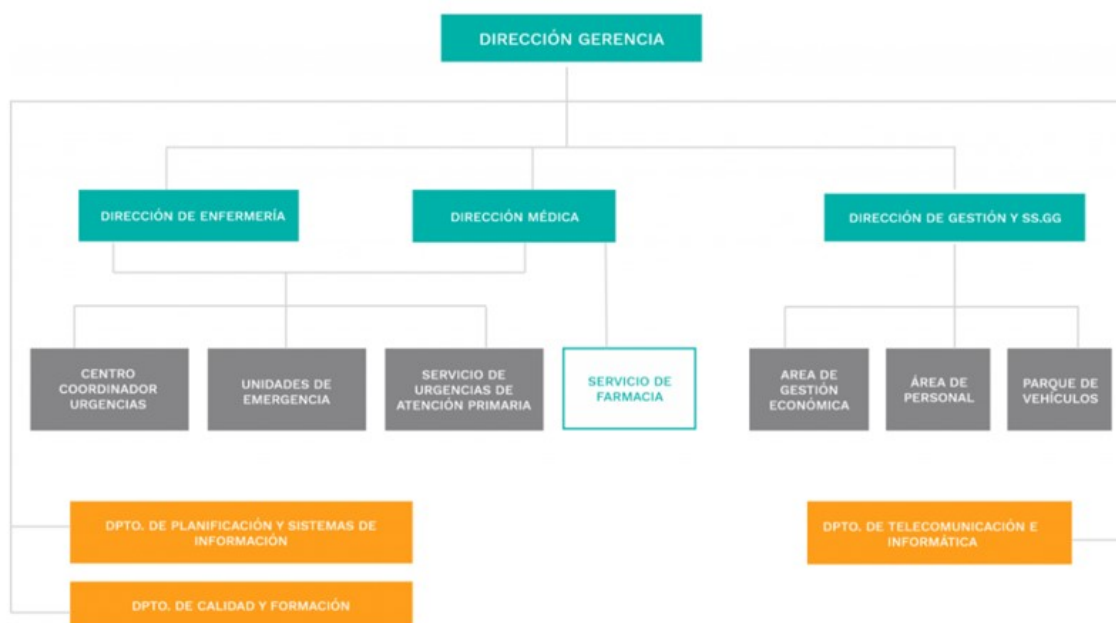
DIRECCIÓN GERENCIA

DIRECCIÓN DE ENFERMERÍA

DIRECCIÓN MÉDICA

DIRECCIÓN DE GESTIÓN Y SS.GG

CENTRO COORDINADOR URGENCIAS

UNIDADES DE EMERGENCIA

SERVICIO DE URGENCIAS DE ATENCIÓN PRIMARIA

SERVICIO DE FARMACIA

AREA DE GESTIÓN ECONÓMICA

ÁREA DE PERSONAL

PARQUE DE VEHÍCULOS

DPTO. DE PLANIFICACIÓN Y SISTEMAS DE INFORMACIÓN

DPTO. DE TELECOMUNICACIÓN E INFORMÁTICA

DPTO. DE CALIDAD Y FORMACIÓN